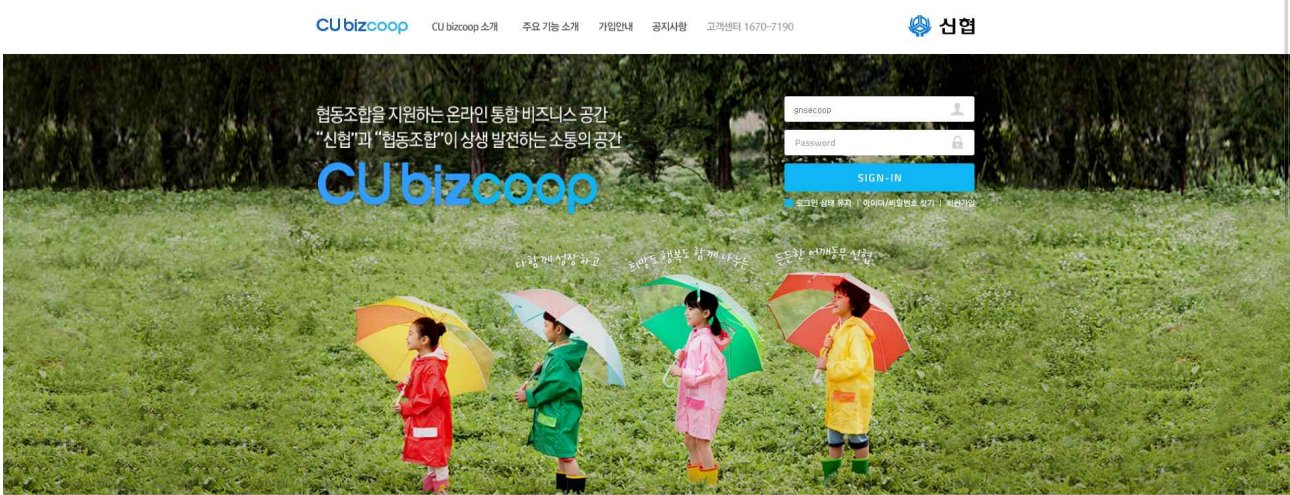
CU bizcoop CU bizcoop 소개 주요 기능 소개 가입안내 공지사항 고객센터 1670-7190

신협

협동조합을 지원하는 온라인 통합 비즈니스 공간
"신협"과 "협동조합"이 상생 발전하는 소통의 공간
CU bizcoop

gnsecoop
Password
SIGN-IN
로그인 상태 유지 | 아이디/비밀번호 찾기 | 회원가입

다 함께 성장하고
희망도 행복도 함께 나누는
든든한 어깨동무 신협